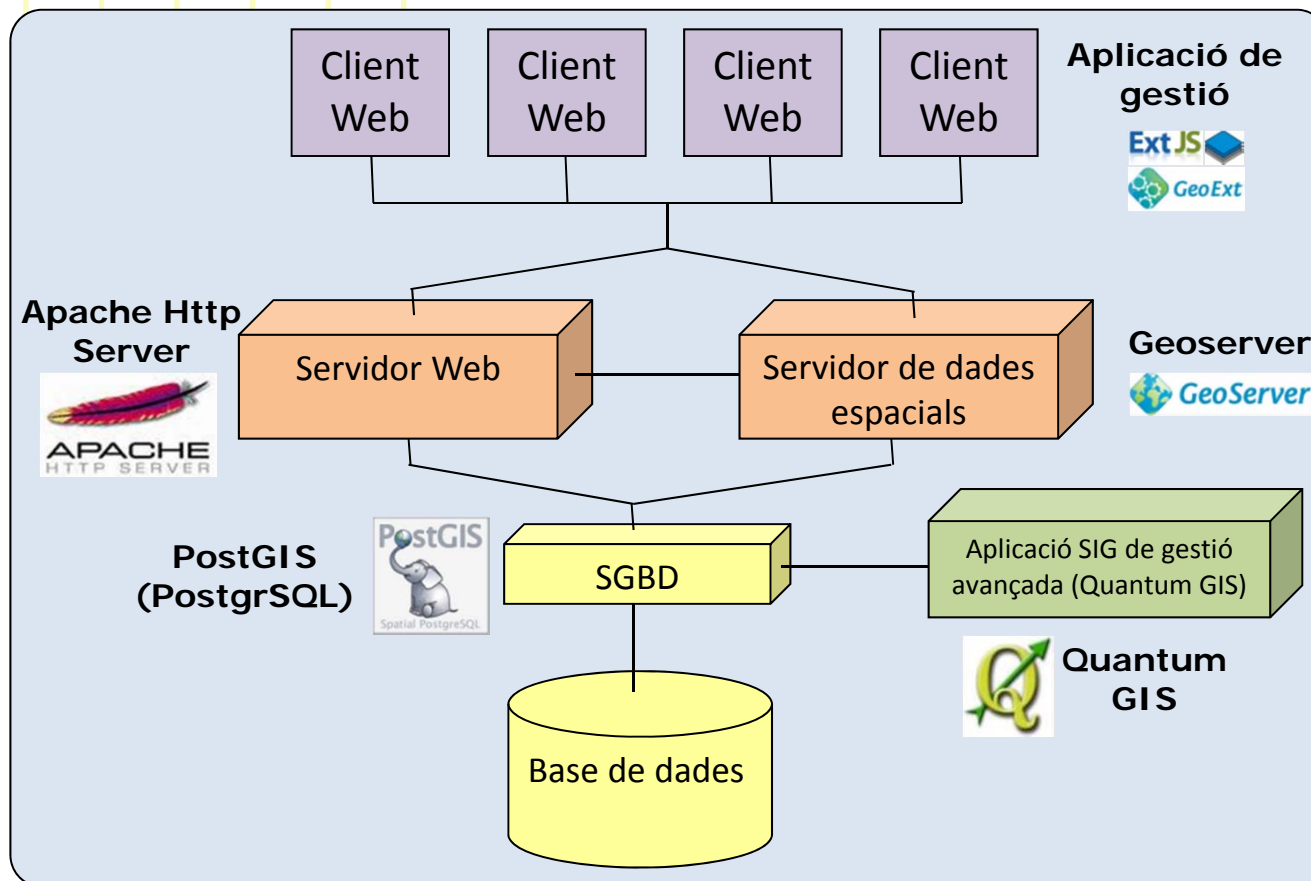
Client Web

Client Web

Client Web

Client Web

Aplicació de gestió

Ext JS

GeoExt

Apache Http Server

APACHE HTTP SERVER

Servidor Web

Servidor de dades espacials

Geoserver

GeoServer

PostGIS Spatial PostgreSQL

PostGIS (PostgrSQL)

SGBD

Aplicació SIG de gestió avançada (Quantum GIS)

Quantum GIS

Base de dades